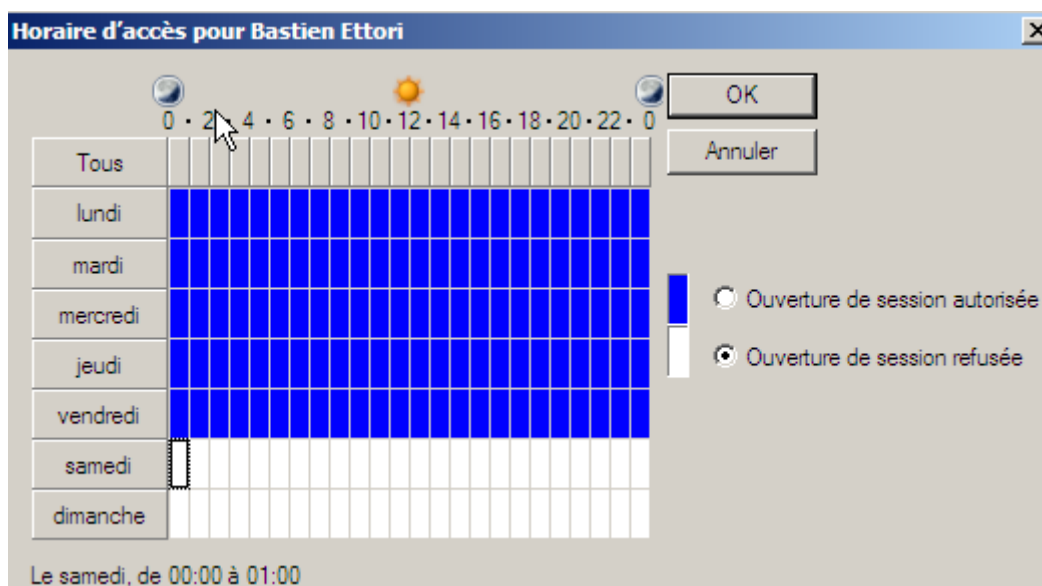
Horaire d'accès pour Bastien Ettori

0 · 2 · 4 · 6 · 8 · 10 · 12 · 14 · 16 · 18 · 20 · 22 · 0

OK

Annuler

Tous

lundi

mardi

mercredi

jeudi

vendredi

samedi

dimanche

Ouverture de session autorisée

Ouverture de session refusée

Le samedi, de 00:00 à 01:00